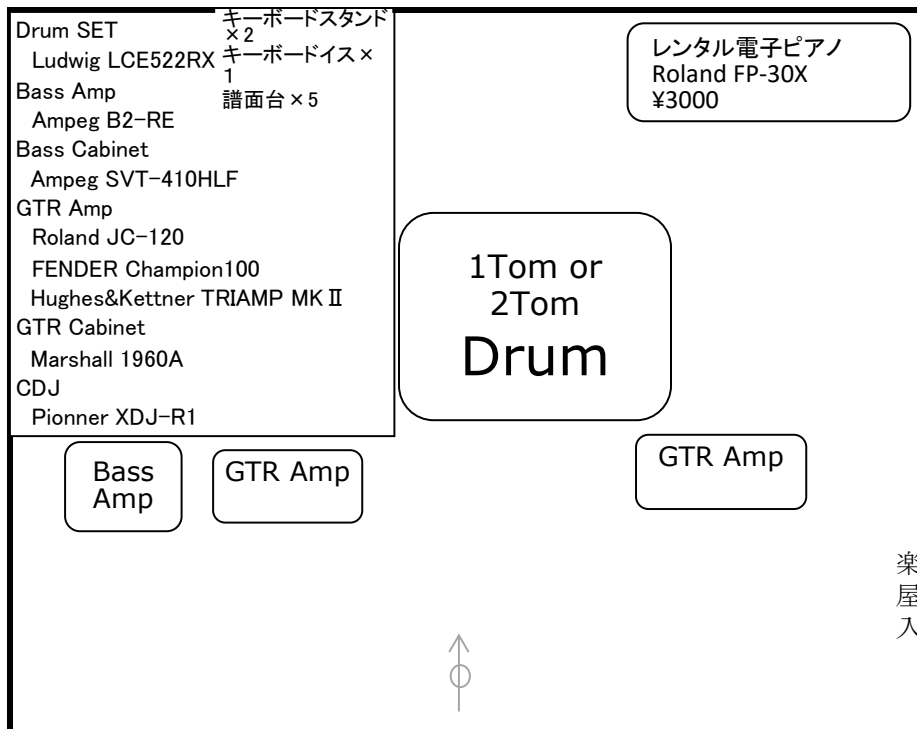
Drum SET
Ludwig LCE522RX
Bass Amp
Ampeg B2-RE
Bass Cabinet
Ampeg SVT-410HLF
GTR Amp
Roland JC-120
FENDER Champion100
Hughes&Kettner TRIAMP MK Ⅱ
GTR Cabinet
Marshall 1960A
CDJ
Pionner XDJ-R1

キーボードスタンド×2
キーボードイス×1
譜面台×5

レンタル電子ピアノ
Roland FP-30X
¥3000

1Tom or
2Tom
Drum

Bass
Amp

GTR Amp

GTR Amp

楽
屋
入